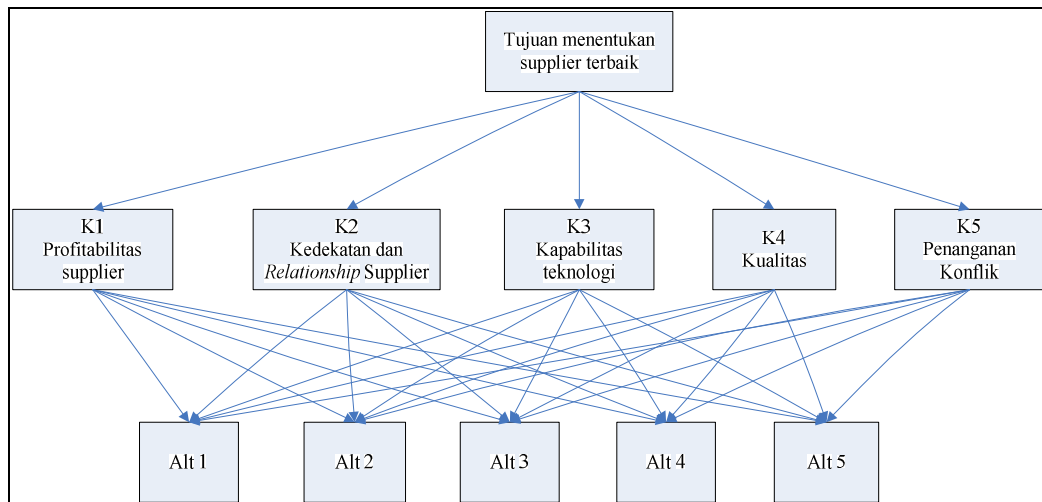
Tujuan menentukan supplier terbaik

K1
Profitabilitas supplier

K2
Kedekatan dan *Relationship* Supplier

K3
Kapabilitas teknologi

K4
Kualitas

K5
Penanganan Konflik

Alt 1

Alt 2

Alt 3

Alt 4

Alt 5